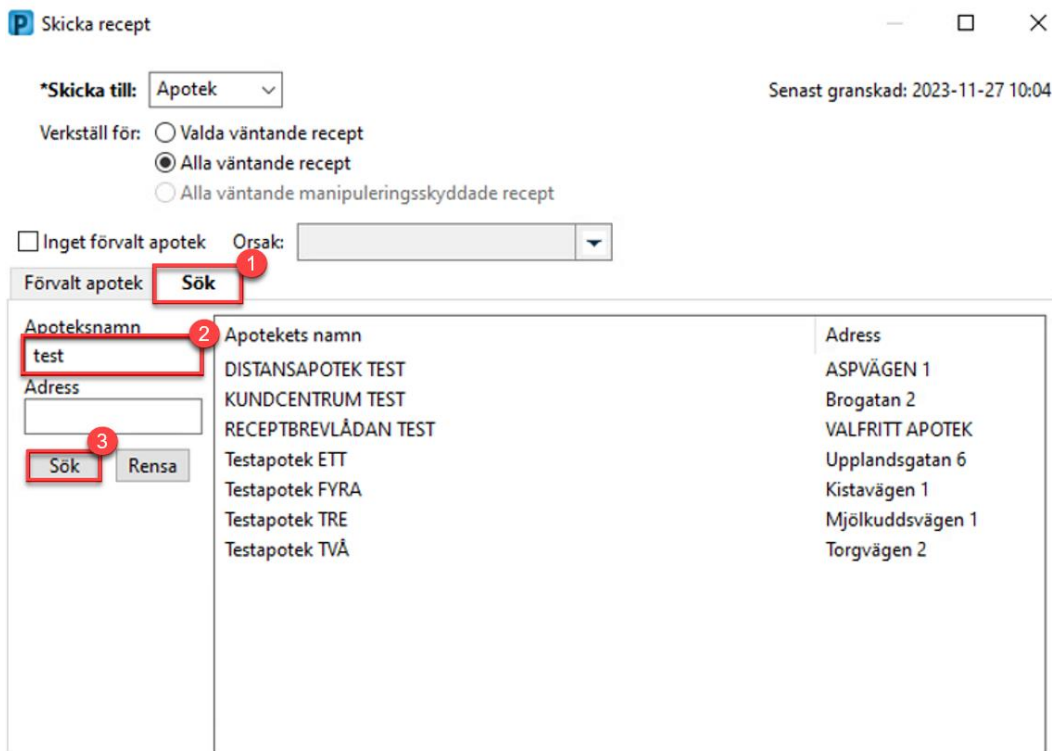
P Skicka recept

*Skicka till: Apotek

Senast granskad: 2023-11-27 10:04

Verkställ för: Valda väntande recept
Alla väntande recept
Alla väntande manipuleringsskyddade recept

Inget förvalt apotek Orsak:

Förvalt apotek Sök 1

Apoteksnamn 2
test
Adress

3
Sök Rensa

| Apotekets namn | Adress |
|---|---|
| DISTANSAPOTEK TEST | ASPVÄGEN 1 |
| KUNDCENTRUM TEST | Brogatan 2 |
| RECEPTBREVLÅDAN TEST | VALFRITT APOTEK |
| Testapotek ETT | Upplandsgatan 6 |
| Testapotek FYRA | Kistavägen 1 |
| Testapotek TRE | Mjölkuddsvägen 1 |
| Testapotek TVÅ | Torgvägen 2 |